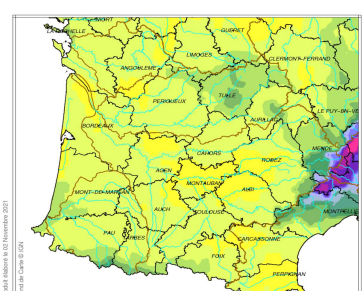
NIORT
LA ROCHELLE
GUERET
LIMOGES
CLERMONT-FERRAND
ANGOULEME
PERIGUEUX
TULLE
LE PUY-EN-VE
BORDEAUX
AURILLAC
CAHORS
RODEZ
MENDE
AGEN
MONTAUBAN
ALBI
MONT-DE-MARSAN
AUCH
TOULOUSE
MONTPELLI
PAU
TARBES
CARCASSONNE
FOIX
PERPIGNAN
duit élaboré le 02 Novembre 2021
nd de Carte © IGN